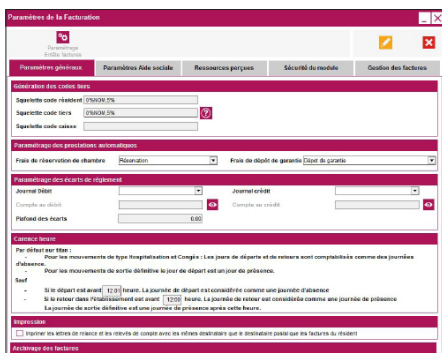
Paramètres de la Facturation

Paramétrage Entité factures

Paramètres généraux | Paramètres Aide sociale | Ressources perçues | Sécurité du module | Gestion des factures

Génération des codes tiers

Squelette code résident: 0%NOM,5%

Squelette code tiers: 0%NOM,5%

Squelette code caisse:

Paramétrage des prestations automatiques

Frais de réservation de chambre: Réservation

Frais de dépôt de garantie: Dépôt de garantie

Paramétrage des écarts de règlement

Journal Débit

Journal crédit

Compte au débit

Compte au crédit

Plafond des écarts: 0,00

Carence heure

Par défaut sur titan :

- Pour les mouvements de type Hospitalisation et Congés : Les jours de départs et de retours sont comptabilisés comme des journées d'absence.

- Pour les mouvements de sortie définitive le jour de départ est un jour de présence.

Sauf

- Si le départ est avant 12:00 heures. La journée de départ est considérée comme une journée d'absence

- Si le retour dans l'établissement est avant 12:00 heures. La journée de retour est considérée comme une journée de présence

La journée de sortie définitive est une journée de présence après cette heure.

Impression

Imprimer les lettres de relance et les relevés de compte avec les mêmes destinataires que le destinataire postal des factures du résident

Archivage des factures